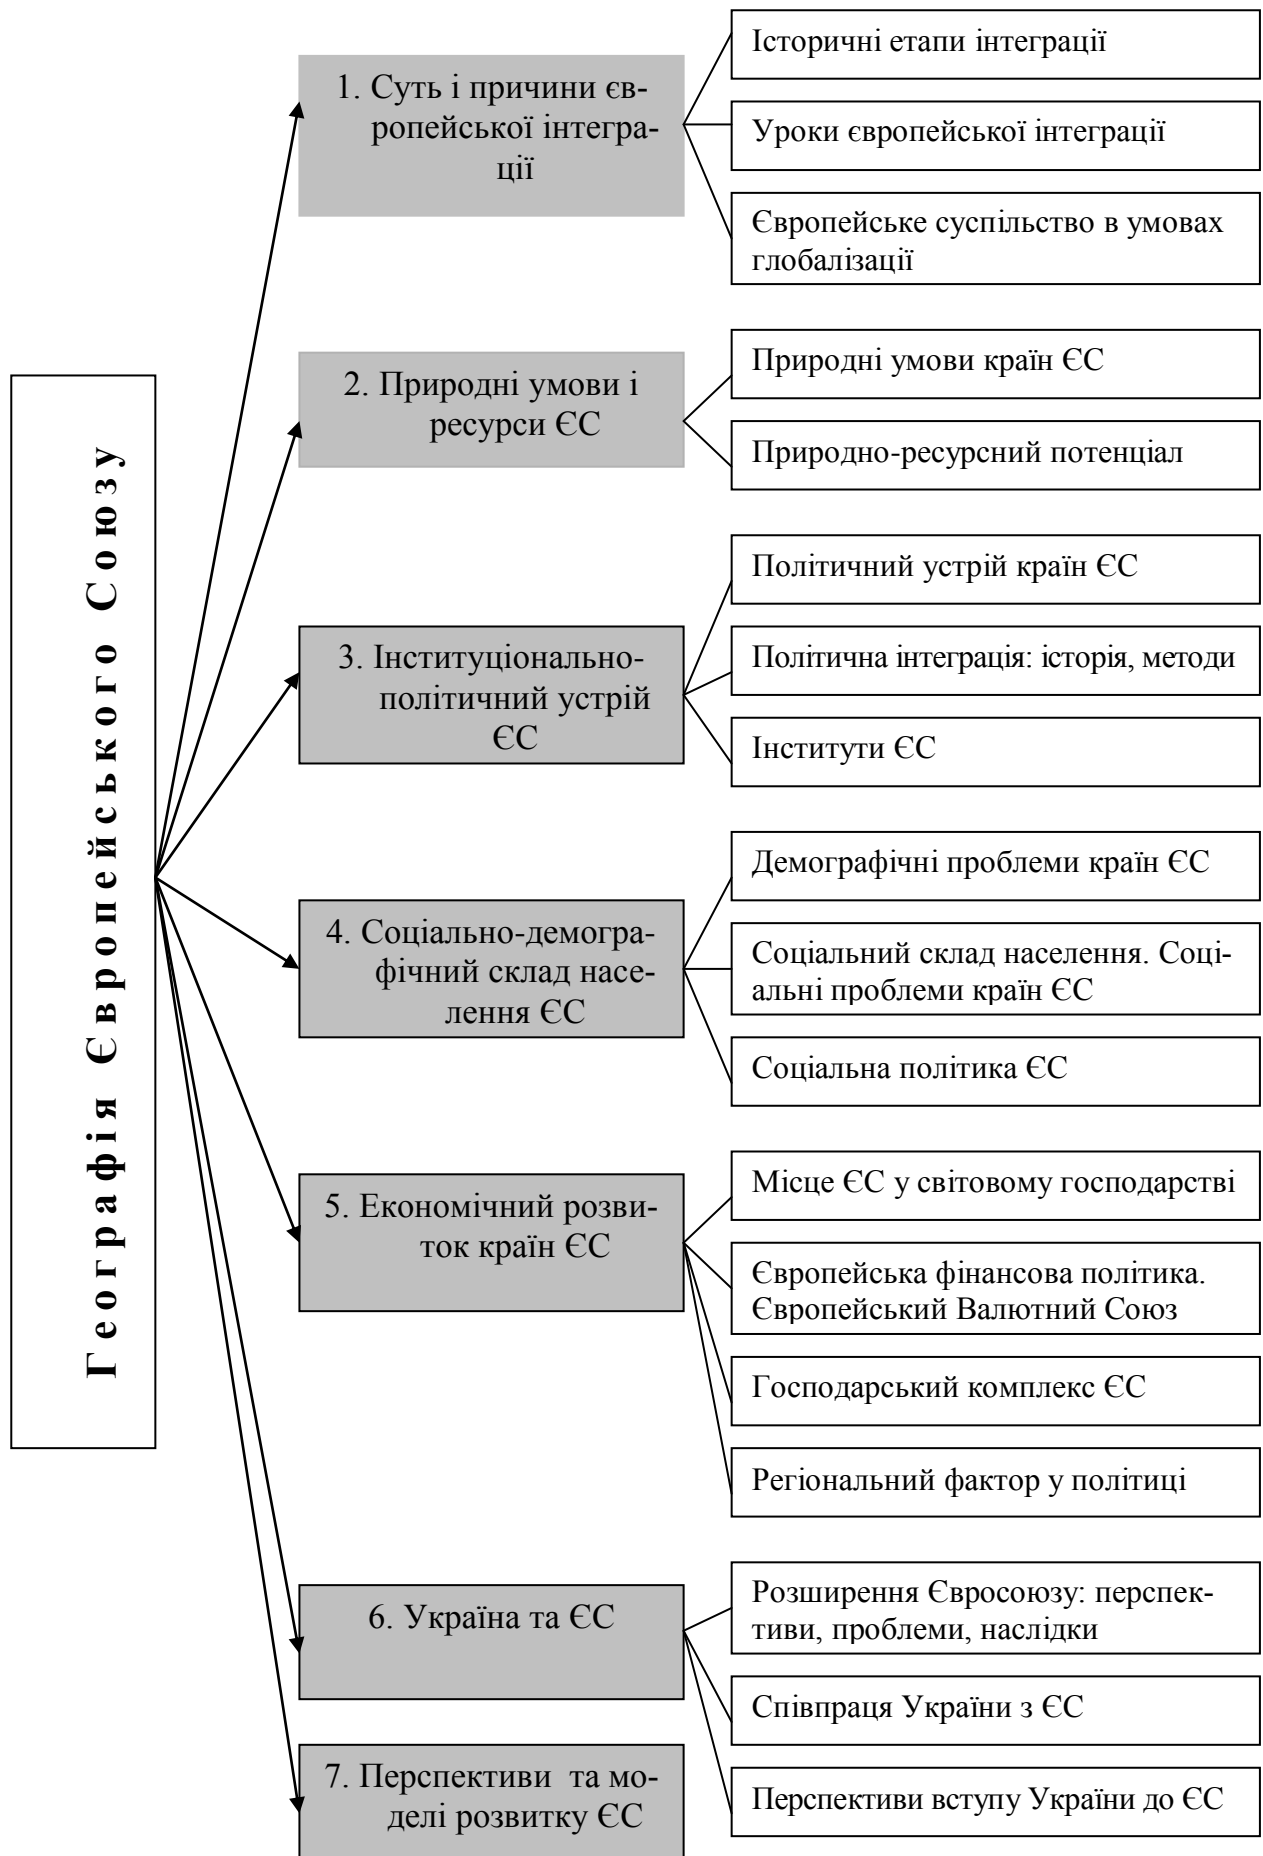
Географія Європейського Союзу

1. Суть і причини європейської інтеграції

Історичні етапи інтеграції

Уроки європейської інтеграції

Європейське суспільство в умовах глобалізації

2. Природні умови і ресурси ЄС

Природні умови країн ЄС

Природно-ресурсний потенціал

3. Інституціонально-політичний устрій ЄС

Політичний устрій країн ЄС

Політична інтеграція: історія, методи

Інститути ЄС

4. Соціально-демографічний склад населення ЄС

Демографічні проблеми країн ЄС

Соціальний склад населення. Соціальні проблеми країн ЄС

Соціальна політика ЄС

5. Економічний розвиток країн ЄС

Місце ЄС у світовому господарстві

Європейська фінансова політика. Європейський Валютний Союз

Господарський комплекс ЄС

Регіональний фактор у політиці

6. Україна та ЄС

Розширення Євросоюзу: перспективи, проблеми, наслідки

Співпраця України з ЄС

Перспективи вступу України до ЄС

7. Перспективи та моделі розвитку ЄС